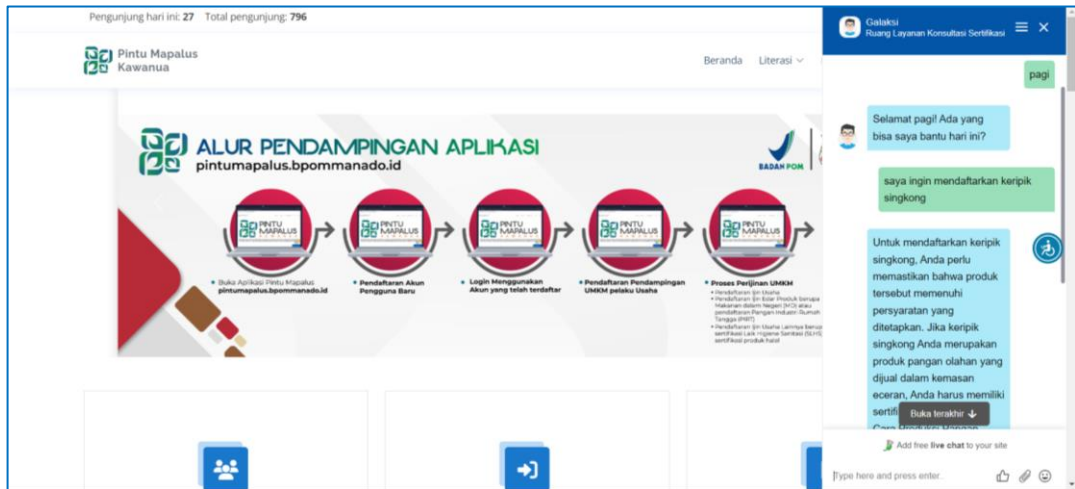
Pengunjung hari ini: **27** Total pengunjung: **796**

Pintu Mapalus Kawanua

Beranda Literasi

ALUR PENDAMPINGAN APLIKASI
pintumapalus.bpommanado.id

BADAN POM

PINTU MAPALUS

• Buka Aplikasi Pintu Mapalus pintumapalus.bpommanado.id

• Pendaftaran Akun Pengguna Baru

• Login Menggunakan Akun yang telah terdaftar

• Pendaftaran Pendampingan UMKM pelaku Usaha

• Proses Perijinan UMKM
• Pendaftaran Ijin Usaha
• Pendaftaran Ijin Edar Produk berupa Makanan dalam Negeri (MD) atau pendaftaran Pangan Industri Rumah Tangga (PIRT)
• Pendaftaran Ijin Usaha Lainnya berupa sertifikasi Laik Higiene Sanitasi (SLHS), sertifikasi produk halal

Galaksi
Ruang Layanan Konsultasi Sertifikasi

pagi

Selamat pagi! Ada yang bisa saya bantu hari ini?

saya ingin mendaftarkan keripik singkong

Untuk mendaftarkan keripik singkong, Anda perlu memastikan bahwa produk tersebut memenuhi persyaratan yang ditetapkan. Jika keripik singkong Anda merupakan produk pangan olahan yang dijual dalam kemasan eceran, Anda harus memiliki sertifi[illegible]

Baca terakhir

Add free **live chat** to your site

Type here and press enter.